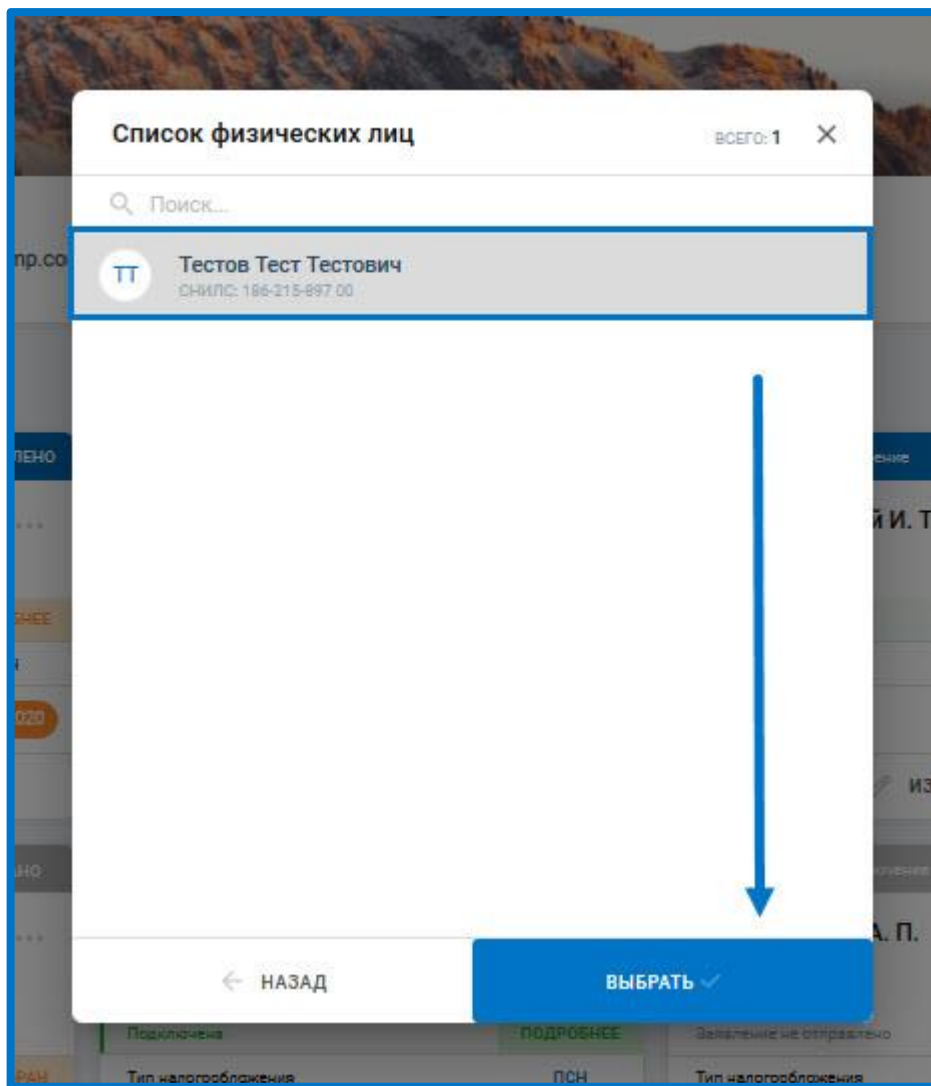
Список физических лиц

ВСЕГО: 1

Поиск...

ТТ

Тестов Тест Тестович

СНИЛС: 186-215-897 00

НАЗАД

ВЫБРАТЬ

пр.со

ЛЕНО

ние

й И. Т

БНЕЕ

020

ИЗ

НО

А. П.

Подключена

ПОДРОБНЕЕ

Заявление не отправлено

РАН

Тип налогообложения

ПСН

Тип налогообложения